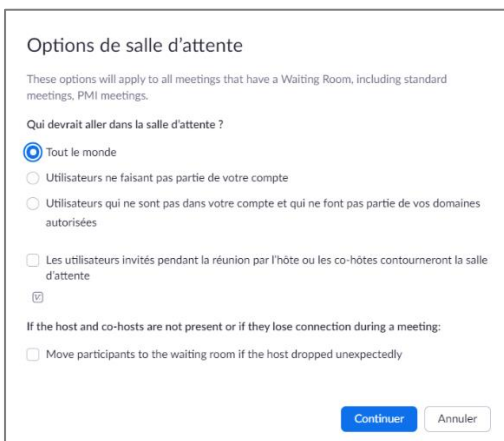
Options de salle d'attente

These options will apply to all meetings that have a Waiting Room, including standard meetings, PMI meetings.

Qui devrait aller dans la salle d'attente ?

Tout le monde

Utilisateurs ne faisant pas partie de votre compte

Utilisateurs qui ne sont pas dans votre compte et qui ne font pas partie de vos domaines autorisées

Les utilisateurs invités pendant la réunion par l'hôte ou les co-hôtes contourneront la salle d'attente

If the host and co-hosts are not present or if they lose connection during a meeting:

Move participants to the waiting room if the host dropped unexpectedly

Continuer

Annuler